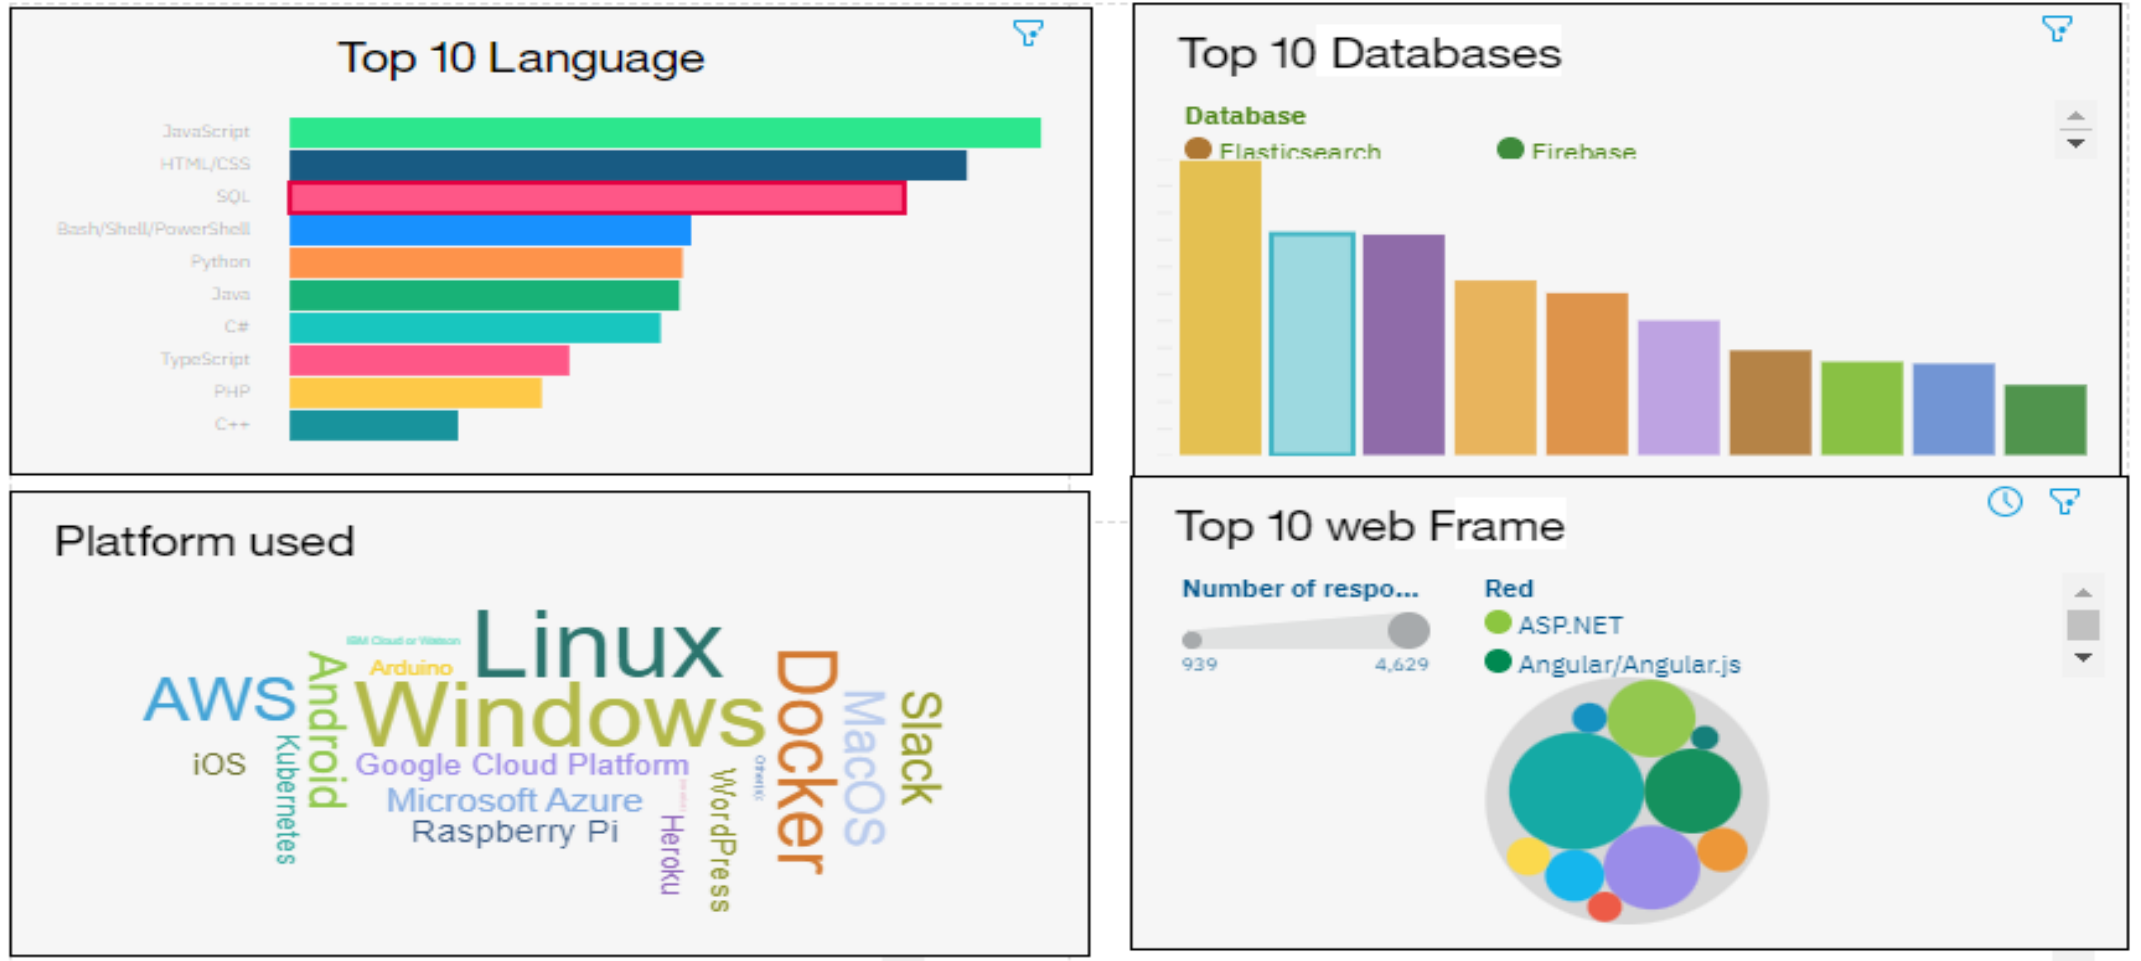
Top 10 Language

JavaScript
HTML/CSS
SQL
Bash/Shell/PowerShell
Python
Java
C#
TypeScript
PHP
C++

Top 10 Databases

Database
Elasticsearch
Firebase

Platform used

IBM Cloud or Watson
Arduino
Linux
AWS
Android
Windows
Docker
MacOS
Slack
iOS
Kubernetes
Google Cloud Platform
Microsoft Azure
Raspberry Pi
Heroku
WordPress
Other(s):

Top 10 web Frame

Number of respo...
939
4,629
Red
ASP.NET
Angular/Angular.js